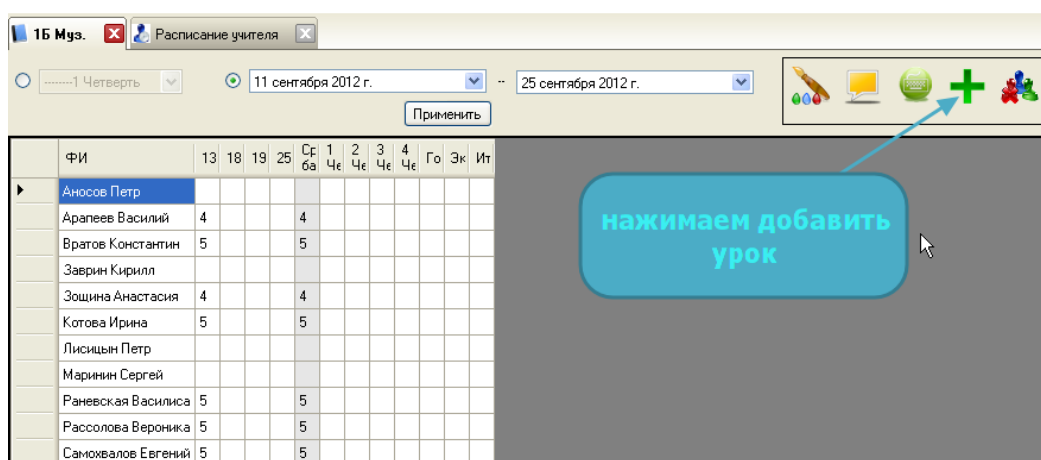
1Б Муз. Расписание учителя

--------1 Четверть 11 сентября 2012 г. -- 25 сентября 2012 г.

Применить

| | ФИ | 13 | 18 | 19 | 25 | Ср ба | 1 Че | 2 Че | 3 Че | 4 Че | Го | Эк | Ит |
|---|---|---|---|---|---|---|---|---|---|---|---|---|---|
| | Аносов Петр | | | | | | | | | | | | |
| | Арапеев Василий | 4 | | | | 4 | | | | | | | |
| | Вратов Константин | 5 | | | | 5 | | | | | | | |
| | Заврин Кирилл | | | | | | | | | | | | |
| | Зощина Анастасия | 4 | | | | 4 | | | | | | | |
| | Котова Ирина | 5 | | | | 5 | | | | | | | |
| | Лисицын Петр | | | | | | | | | | | | |
| | Маринин Сергей | | | | | | | | | | | | |
| | Раневская Василиса | 5 | | | | 5 | | | | | | | |
| | Рассолова Вероника | 5 | | | | 5 | | | | | | | |
| | Самохвалов Евгений | 5 | | | | 5 | | | | | | | |

нажимаем добавить урок